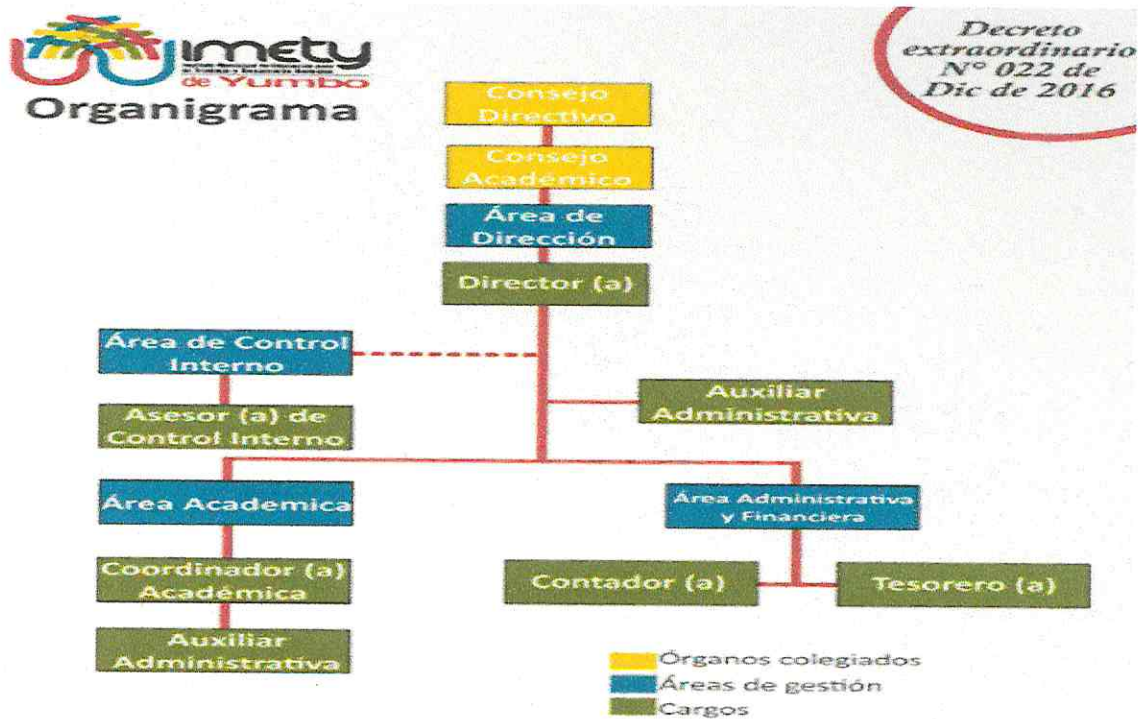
imety
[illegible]
de Yumbo

Organigrama

Decreto extraordinario N° 022 de Dic de 2016

Consejo Directivo

Consejo Académico

Área de Dirección

Director (a)

Área de Control Interno

Asesor (a) de Control Interno

Auxiliar Administrativa

Área Academica

Coordinador (a) Académica

Auxiliar Administrativa

Área Administrativa y Financiera

Contador (a)

Tesorero (a)

Órganos colegiados
Áreas de gestión
Cargos